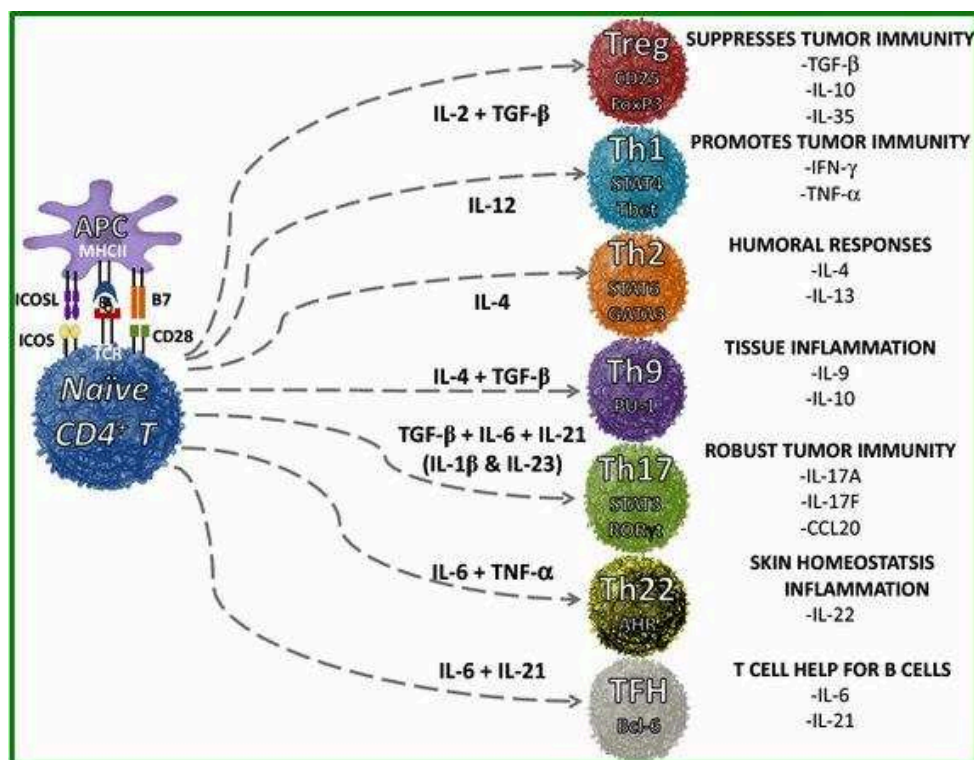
APC
MHCII
ICOSL
B7
ICOS
TCR
CD28
Naive
CD4+ T

IL-2 + TGF-β
IL-12
IL-4
IL-4 + TGF-β
TGF-β + IL-6 + IL-21
(IL-1β & IL-23)
IL-6 + TNF-α
IL-6 + IL-21

Treg
CD25
FoxP3
SUPPRESSES TUMOR IMMUNITY
-TGF-β
-IL-10
-IL-35

Th1
STAT4
Tbet
PROMOTES TUMOR IMMUNITY
-IFN-γ
-TNF-α

Th2
STAT6
GATA3
HUMORAL RESPONSES
-IL-4
-IL-13

Th9
PU-1
TISSUE INFLAMMATION
-IL-9
-IL-10

Th17
STAT3
RORγt
ROBUST TUMOR IMMUNITY
-IL-17A
-IL-17F
-CCL20

Th22
AHR
SKIN HOMEOSTATSIS
INFLAMMATION
-IL-22

TFH
Bcl-6
T CELL HELP FOR B CELLS
-IL-6
-IL-21